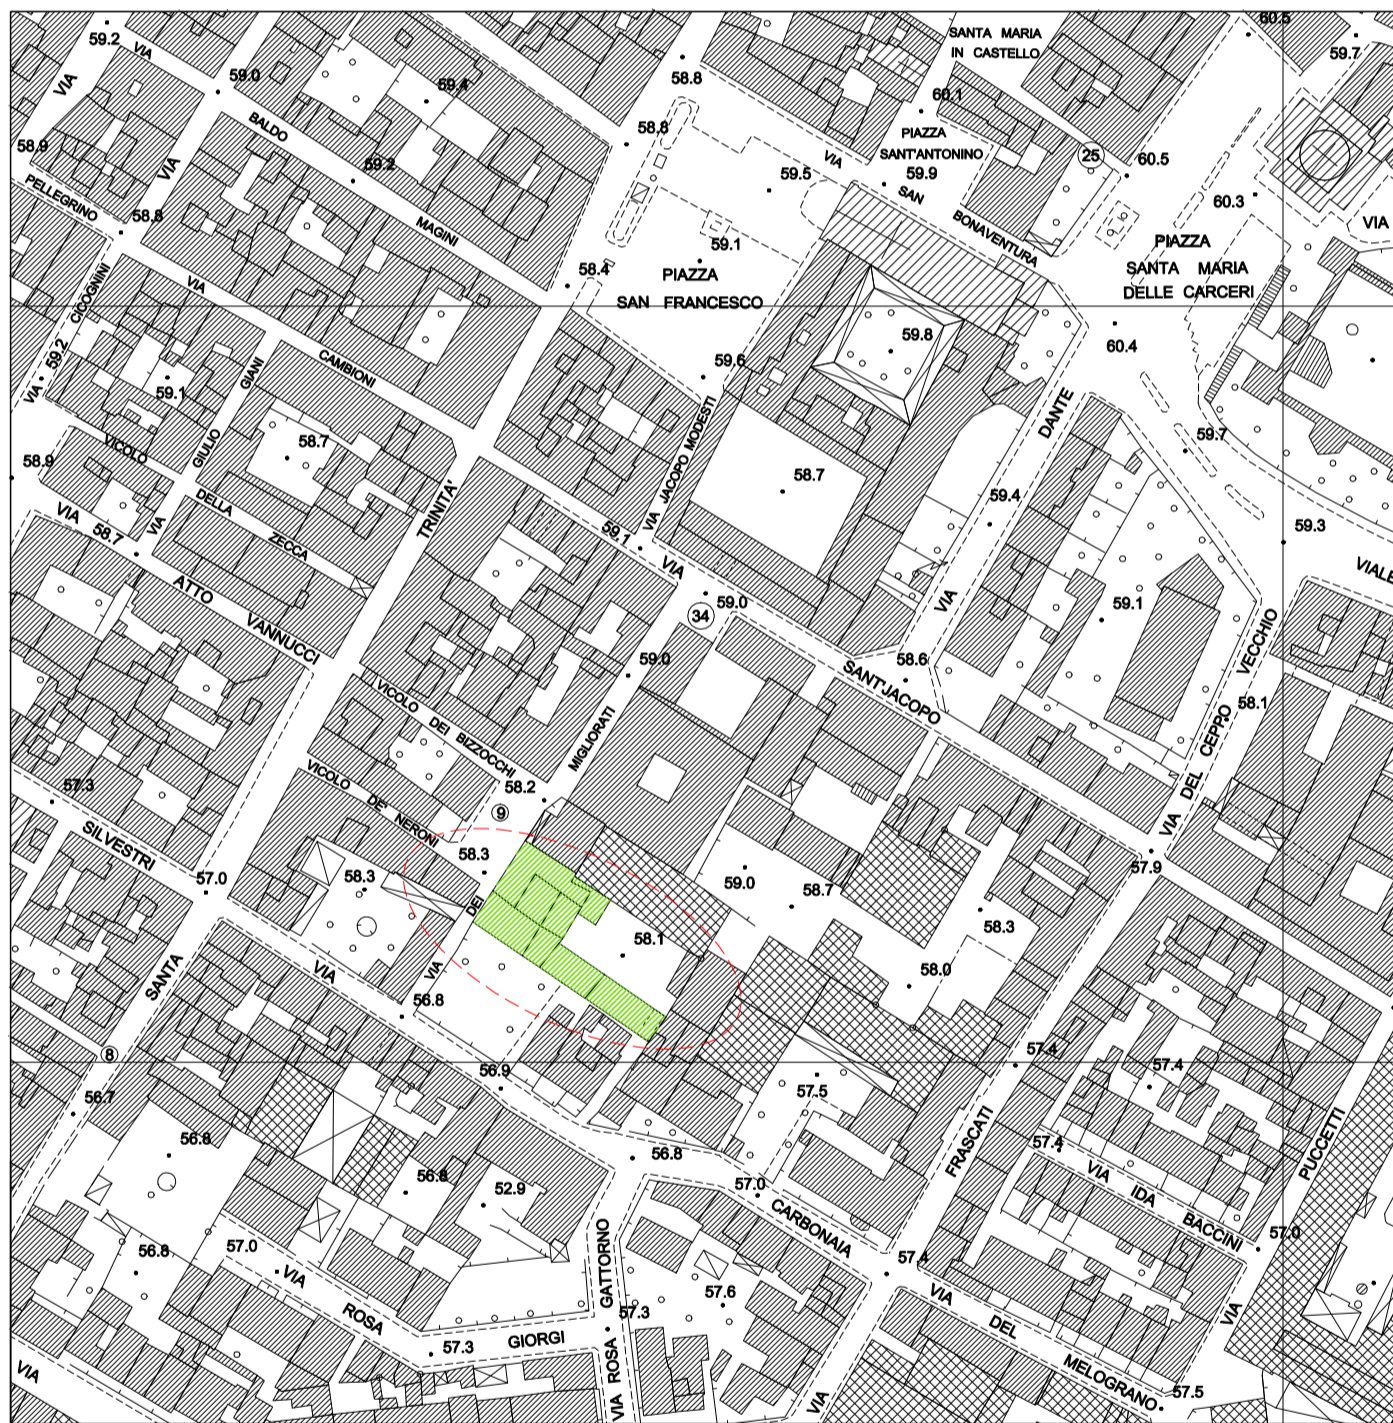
59.2 VIA
VIA
59.0
59.4
58.8
SANTA MARIA IN CASTELLO
60.5
59.7
BALDO
58.8
60.1
58.9
VIA
59.2
MAGINI
VIA
PIAZZA SANT'ANTONINO
59.9
25
60.5
PELLEGRINO
58.8
59.5
SAN
BONAVENTURA
60.3
VIA
59.1
PIAZZA SANTA MARIA DELLE CARCERI
VIA
CICOGNINI
58.4
PIAZZA SAN FRANCESCO
VIA 59.2
CAMBIONI
59.6
59.8
60.4
59.1
GIANI
VIA JACOPO MODESTI
DANTE
58.7
59.7
GIULIO
58.9
VICOLO
58.7
59.4
VIA
58.7
DELLA
VIA
ZECCA
TRINITA'
59.1
VIA
59.3
VIALE
ATTO
59.0
34
59.1
VANNUCCI
VIA
59.0
58.6
SANT'JACOPO
VECCHIO
VICOLO DEI BIZZOCCHI
MIGLIORATI
58.1
CEPPO
57.3
VICOLO DE' NERONI
58.2
9
DEL
SILVESTRI
58.3
VIA
57.0
58.3
59.0
58.7
57.9
DEI
58.1
58.3
SANTA
VIA
VIA
58.0
56.8
8
57.4
56.9
57.4
56.7
57.5
56.8
57.4
VIA
IDA
56.8
52.9
56.8
FRASCATI
BACCINI
57.0
PUCCETTI
57.0
CARBONAIA
57.0
56.8
57.4
VIA
GATTORNO
57.6
VIA
DEL
ROSA
57.3
VIA
GIORGI
57.3
ROSA
MELOGRANO
57.5
VIA
VIA
VIA